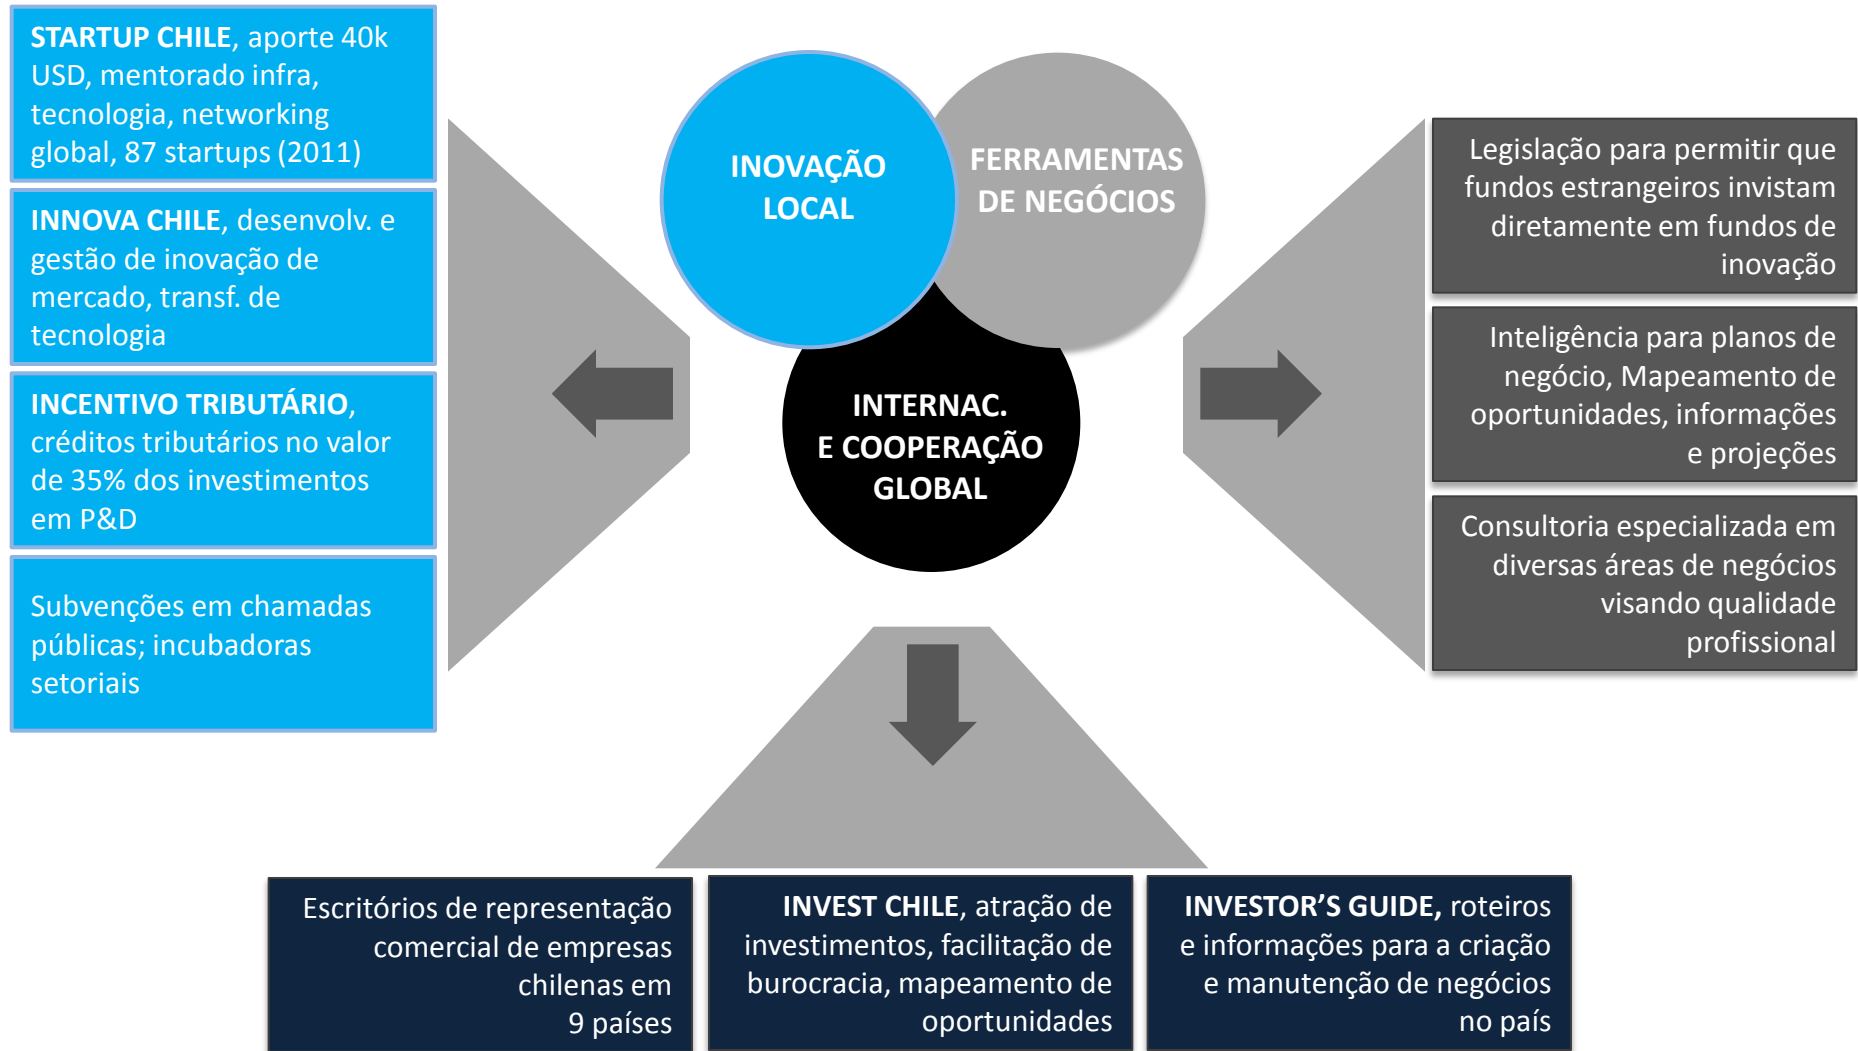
**STARTUP CHILE**, aporte 40k USD, mentorado infra, tecnologia, networking global, 87 startups (2011)

**INNOVA CHILE**, desenvolv. e gestão de inovação de mercado, transf. de tecnologia

**INCENTIVO TRIBUTÁRIO**, créditos tributários no valor de 35% dos investimentos em P&D

Subvenções em chamadas públicas; incubadoras setoriais

INOVAÇÃO LOCAL

FERRAMENTAS DE NEGÓCIOS

INTERNAC. E COOPERAÇÃO GLOBAL

Legislação para permitir que fundos estrangeiros invistam diretamente em fundos de inovação

Inteligência para planos de negócio, Mapeamento de oportunidades, informações e projeções

Consultoria especializada em diversas áreas de negócios visando qualidade profissional

Escritórios de representação comercial de empresas chilenas em 9 países

**INVEST CHILE**, atração de investimentos, facilitação de burocracia, mapeamento de oportunidades

**INVESTOR'S GUIDE**, roteiros e informações para a criação e manutenção de negócios no país